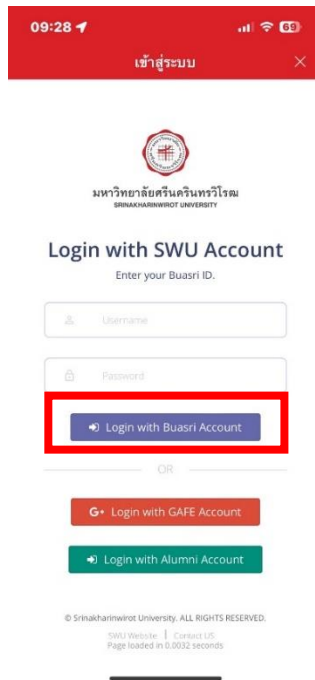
09:28 69

เข้าสู่ระบบ ×

มหาวิทยาลัยศรีนครินทรวิโรฒ
SRINAKHARINWIROT UNIVERSITY

Login with SWU Account
Enter your Buasri ID.

Username

Password

Login with Buasri Account

OR

G+ Login with GAFE Account

Login with Alumni Account

© Srinakharinwirot University. ALL RIGHTS RESERVED.
SWU Website | Contact US
Page loaded in 0.0032 seconds